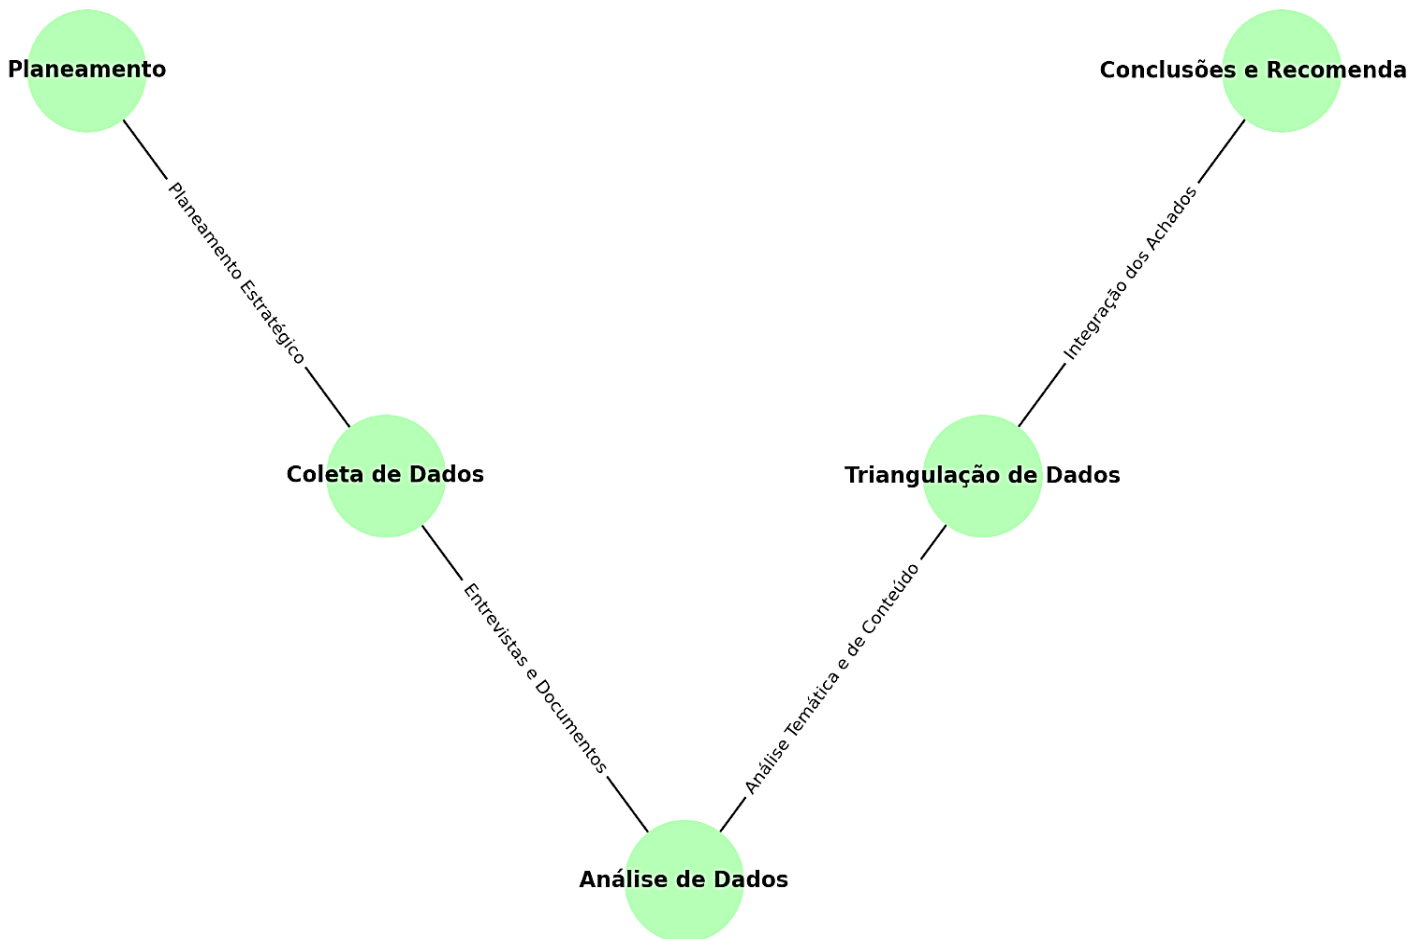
Planeamento

Planeamento Estratégico

Coleta de Dados

Entrevistas e Documentos

Análise de Dados

Análise Temática e de Conteúdo

Triangulação de Dados

Integração dos Achados

Conclusões e Recomenda